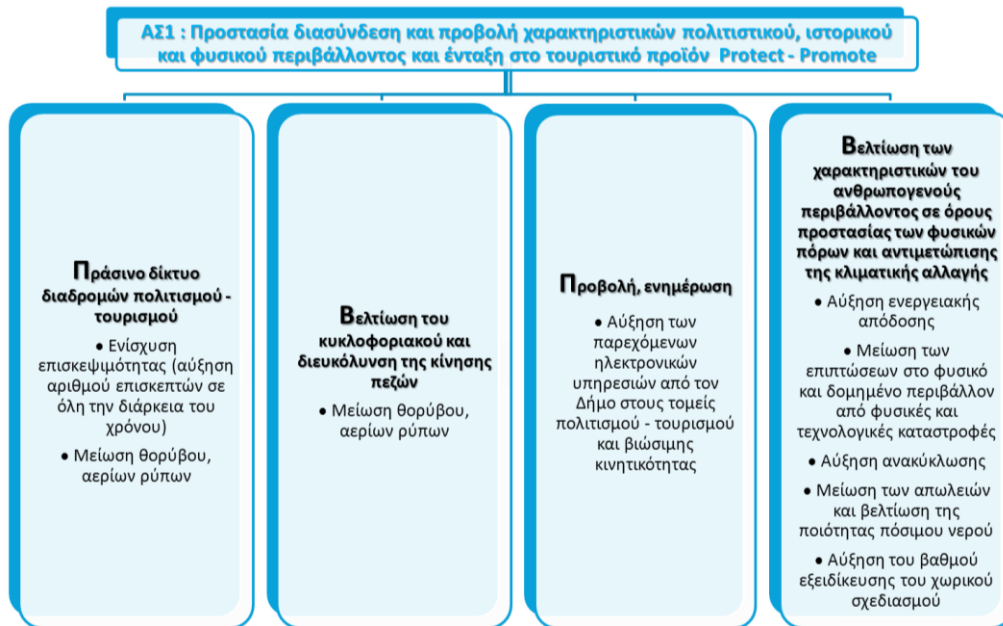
ΑΣ1 : Προστασία διασύνδεση και προβολή χαρακτηριστικών πολιτιστικού, ιστορικού και φυσικού περιβάλλοντος και ένταξη στο τουριστικό προϊόν Protect - Promote

Πράσινο δίκτυο διαδρομών πολιτισμού - τουρισμού

• Ενίσχυση επισκεψιμότητας (αύξηση αριθμού επισκεπτών σε όλη την διάρκεια του χρόνου)

• Μείωση θορύβου, αερίων ρύπων

Βελτίωση του κυκλοφοριακού και διευκόλυνση της κίνησης πεζών

• Μείωση θορύβου, αερίων ρύπων

Προβολή, ενημέρωση

• Αύξηση των παρεχόμενων ηλεκτρονικών υπηρεσιών από τον Δήμο στους τομείς πολιτισμού - τουρισμού και βιώσιμης κινητικότητας

Βελτίωση των χαρακτηριστικών του ανθρωπογενούς περιβάλλοντος σε όρους προστασίας των φυσικών πόρων και αντιμετώπισης της κλιματικής αλλαγής

• Αύξηση ενεργειακής απόδοσης

• Μείωση των επιπτώσεων στο φυσικό και δομημένο περιβάλλον από φυσικές και τεχνολογικές καταστροφές

• Αύξηση ανακύκλωσης

• Μείωση των απωλειών και βελτίωση της ποιότητας πόσιμου νερού

• Αύξηση του βαθμού εξειδίκευσης του χωρικού σχεδιασμού